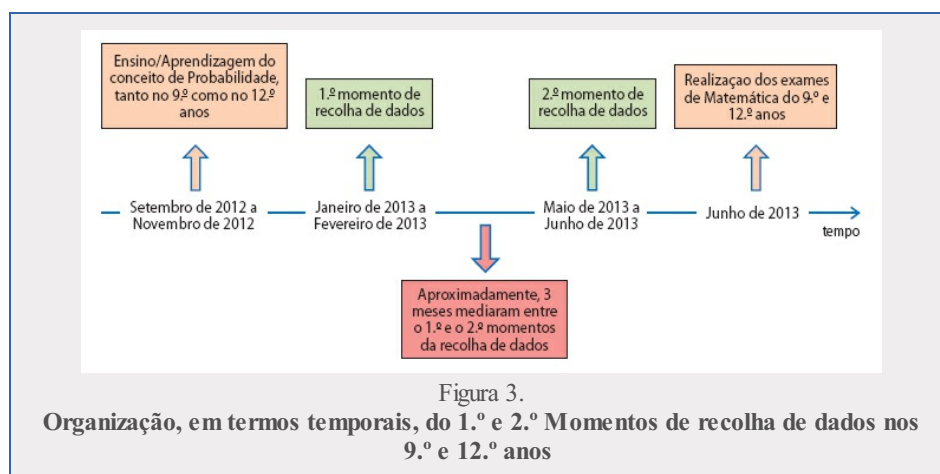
Ensino/Aprendizagem do conceito de Probabilidade, tanto no 9.º como no 12.º anos

1.º momento de recolha de dados

2.º momento de recolha de dados

Realizaçao dos exames de Matemática do 9.º e 12.º anos

Setembro de 2012 a Novembro de 2012

Janeiro de 2013 a Fevereiro de 2013

Maio de 2013 a Junho de 2013

Junho de 2013

tempo

Aproximadamente, 3 meses mediaram entre o 1.º e o 2.º momentos da recolha de dados

Figura 3.

Organização, em termos temporais, do 1.º e 2.º Momentos de recolha de dados nos 9.º e 12.º anos